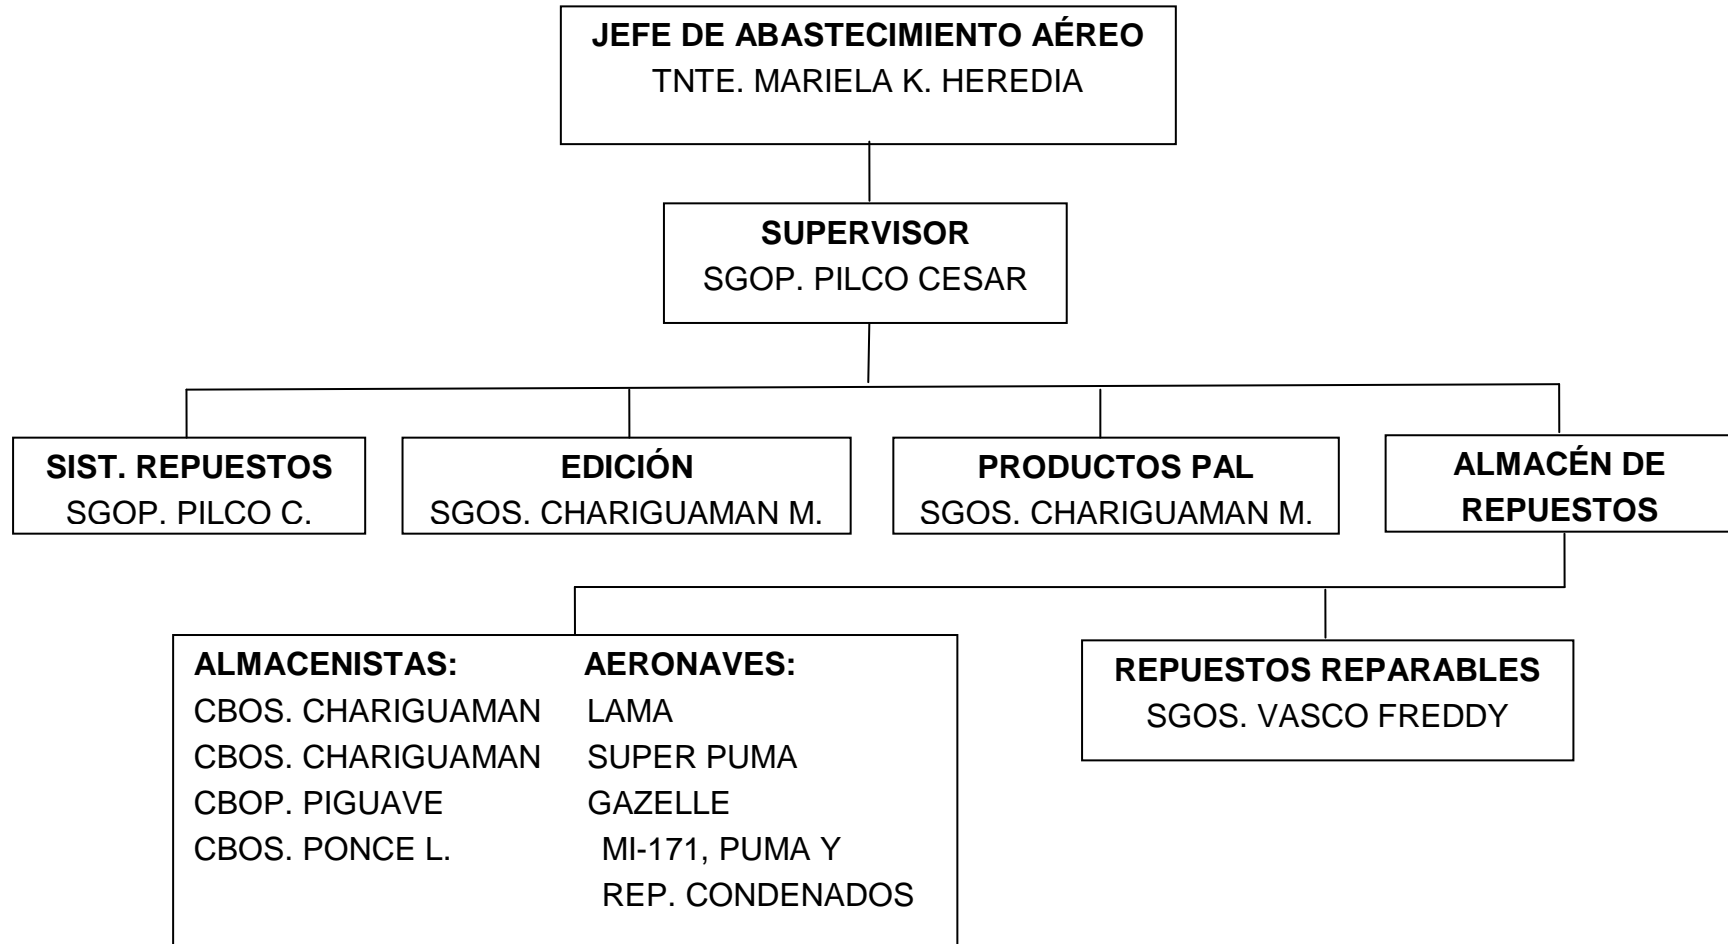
JEFE DE ABASTECIMIENTO AÉREO
TNTE. MARIELA K. HEREDIA

SUPERVISOR
SGOP. PILCO CESAR

SIST. REPUESTOS
SGOP. PILCO C.

EDICIÓN
SGOS. CHARIGUAMAN M.

PRODUCTOS PAL
SGOS. CHARIGUAMAN M.

ALMACÉN DE REPUESTOS

| ALMACENISTAS: | AERONAVES: |
|---|---|
| CBOS. CHARIGUAMAN | LAMA |
| CBOS. CHARIGUAMAN | SUPER PUMA |
| CBOP. PIGUAVE | GAZELLE |
| CBOS. PONCE L. | MI-171, PUMA Y REP. CONDENADOS |

REPUESTOS REPARABLES
SGOS. VASCO FREDDY